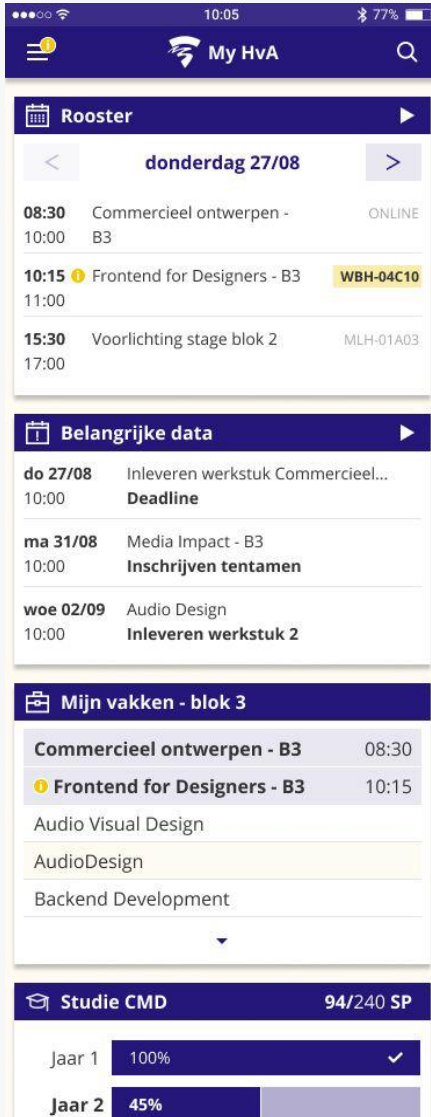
10:05
77%

My HvA

Rooster

<

donderdag 27/08

>

08:30 10:00 Commercieel ontwerpen - B3 ONLINE

10:15 11:00 Frontend for Designers - B3 WBH-04C10

15:30 17:00 Voorlichting stage blok 2 MLH-01A03

Belangrijke data

do 27/08 10:00 Inleveren werkstuk Commercieel... Deadline

ma 31/08 10:00 Media Impact - B3 Inschrijven tentamen

woe 02/09 10:00 Audio Design Inleveren werkstuk 2

Mijn vakken - blok 3

| | |
|---|---|
| Commercieel ontwerpen - B3 | 08:30 |
| Frontend for Designers - B3 | 10:15 |
| Audio Visual Design | |
| AudioDesign | |
| Backend Development | |

Studie CMD 94/240 SP

Jaar 1 100%

Jaar 2 45%